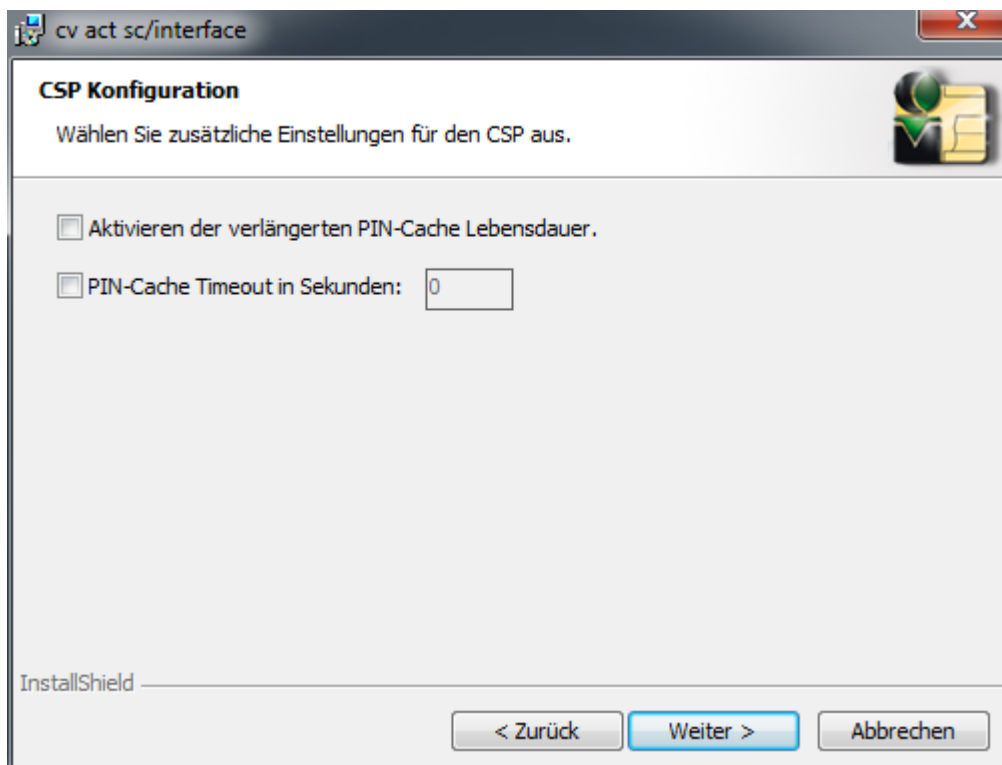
cv act sc/interface

**CSP Konfiguration**

Wählen Sie zusätzliche Einstellungen für den CSP aus.

Aktivieren der verlängerten PIN-Cache Lebensdauer.

PIN-Cache Timeout in Sekunden: 0

InstallShield

< Zurück | Weiter > | Abbrechen